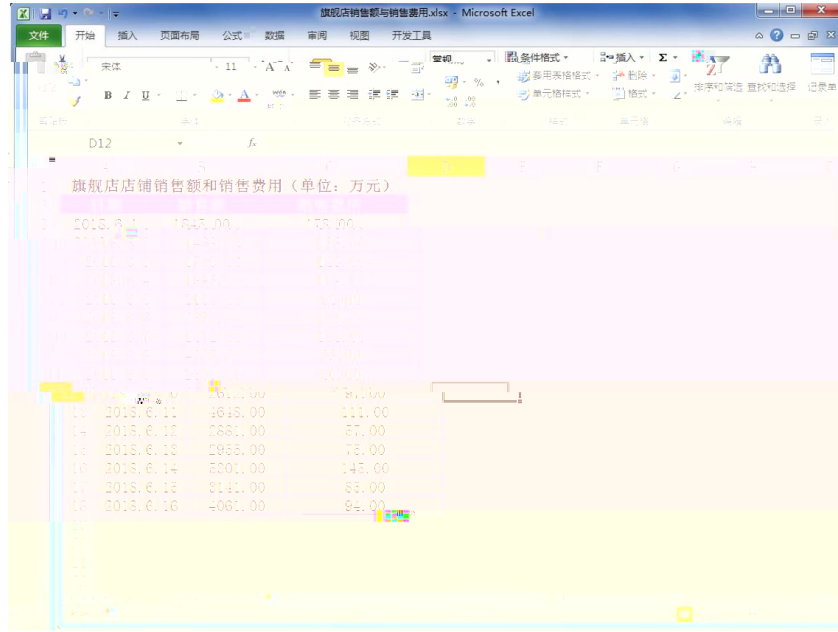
旗舰店销售额与销售费用.xlsx - Microsoft Excel

文件 开始 插入 页面布局 公式 数据 审阅 视图 开发工具

宋体 11 B I U 常规 % 条件格式 套用表格格式 单元格样式 插入 删除 格式 Σ 排序和筛选 查找和选择 记录单

D12 fx

旗舰店店铺销售额和销售费用（单位：万元）

| | | |
|---|---|---|
| 2016.6.1 | 1645.00 | 153.00 |
| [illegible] | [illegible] | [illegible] |
| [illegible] | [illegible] | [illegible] |
| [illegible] | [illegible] | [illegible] |
| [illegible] | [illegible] | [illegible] |
| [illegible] | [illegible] | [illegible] |
| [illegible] | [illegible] | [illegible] |
| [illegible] | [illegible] | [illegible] |
| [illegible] | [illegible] | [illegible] |
| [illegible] | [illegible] | 94.00 |
| 2016.6.11 | 3648.00 | 111.00 |
| 2016.6.12 | 2881.00 | 57.00 |
| 2016.6.13 | 2956.00 | 73.00 |
| 2016.6.14 | 2301.00 | 146.00 |
| 2016.6.15 | 3141.00 | 85.00 |
| 2016.6.16 | 4061.00 | 94.00 |